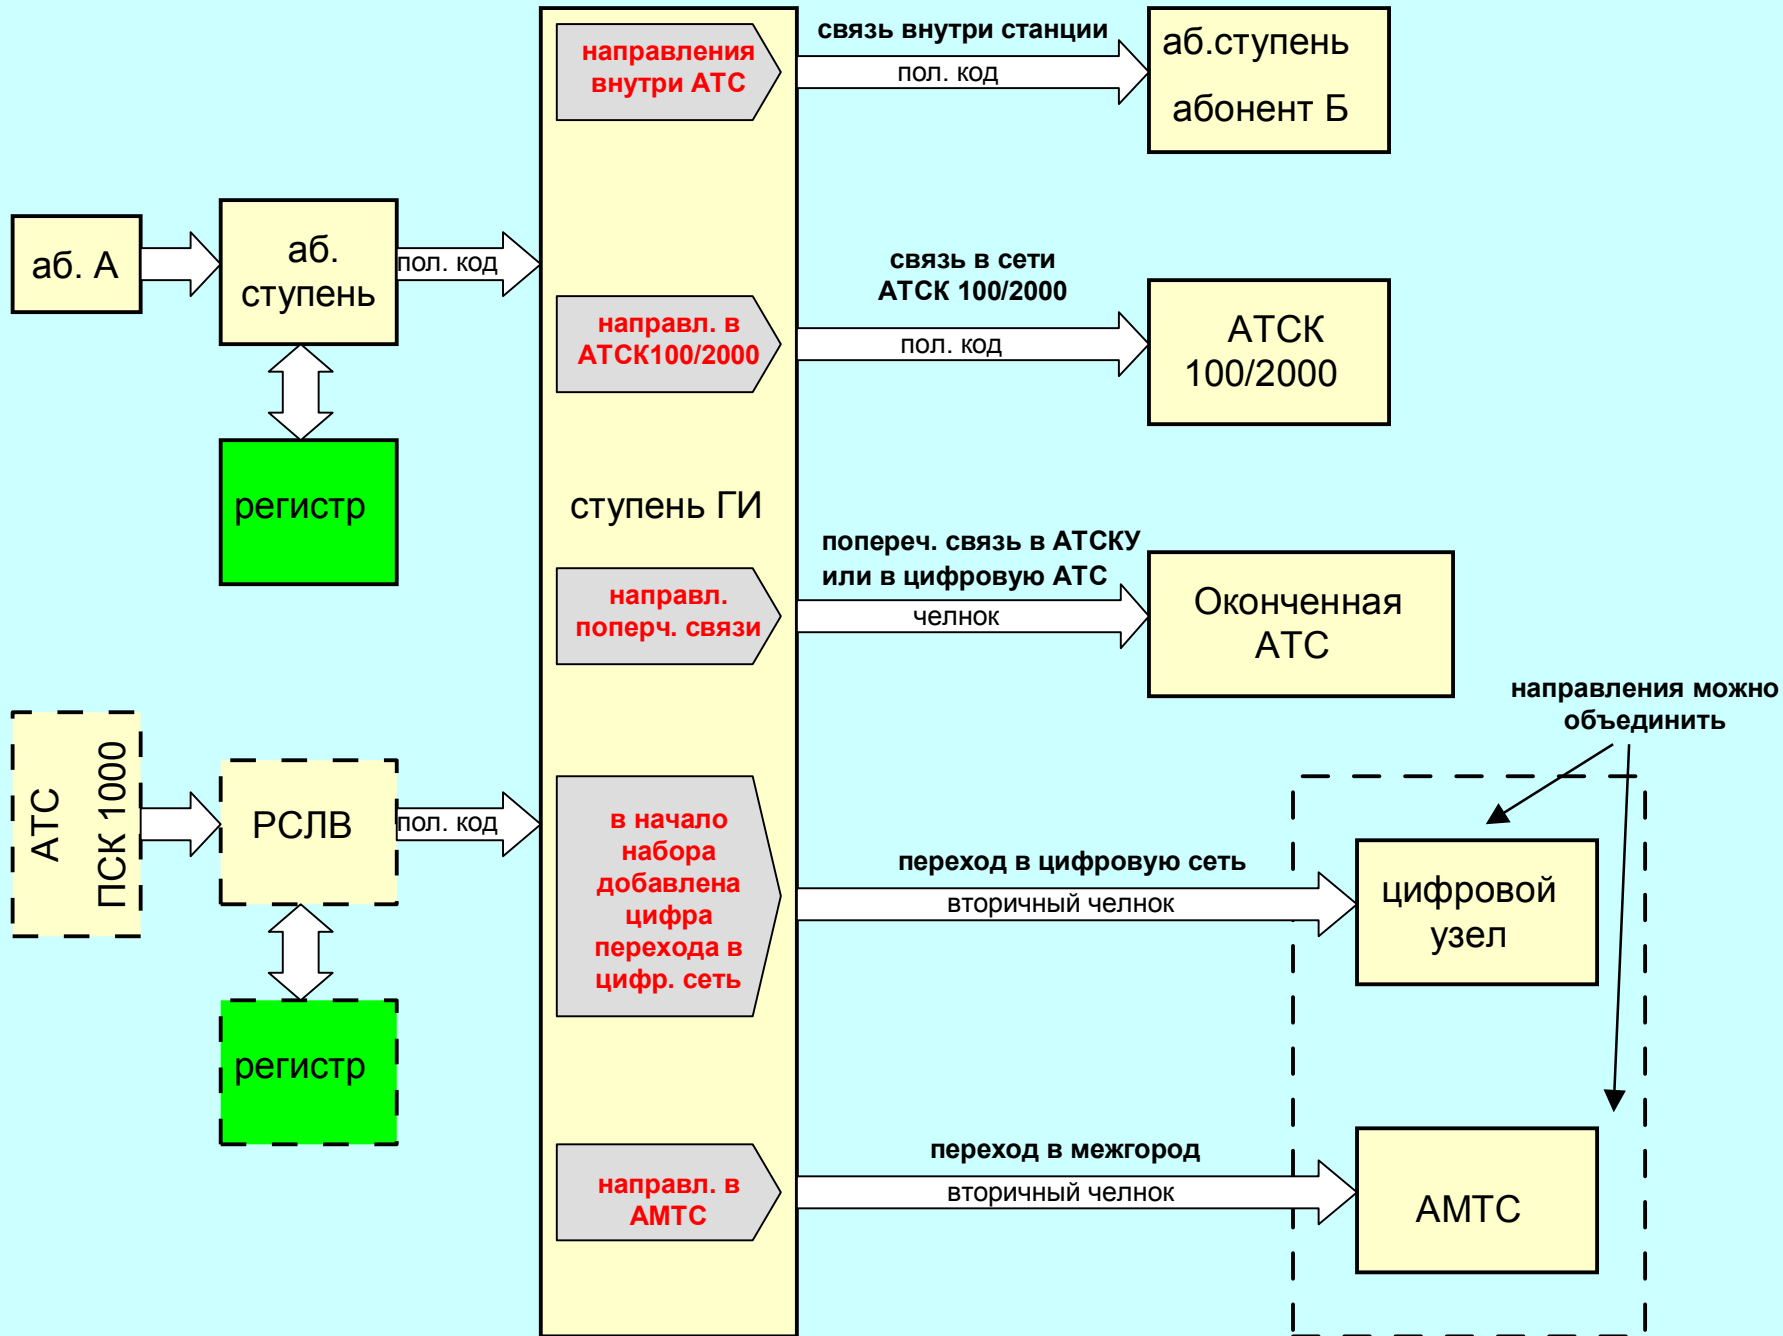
аб. А

аб. ступень

пол. код

регистр

АТС ПСК 1000

РСЛВ

пол. код

регистр

направления внутри АТС

направл. в АТСК100/2000

ступень ГИ

направл. поперч. связи

в начало набора добавлена цифра перехода в цифр. сеть

направл. в АМТС

связь внутри станции

пол. код

аб.ступень абонент Б

связь в сети АТСК 100/2000

пол. код

АТСК 100/2000

попереч. связь в АТСКУ или в цифровую АТС

челнок

Оконченная АТС

направления можно объединить

переход в цифровую сеть

вторичный челнок

цифровой узел

переход в межгород

вторичный челнок

АМТС